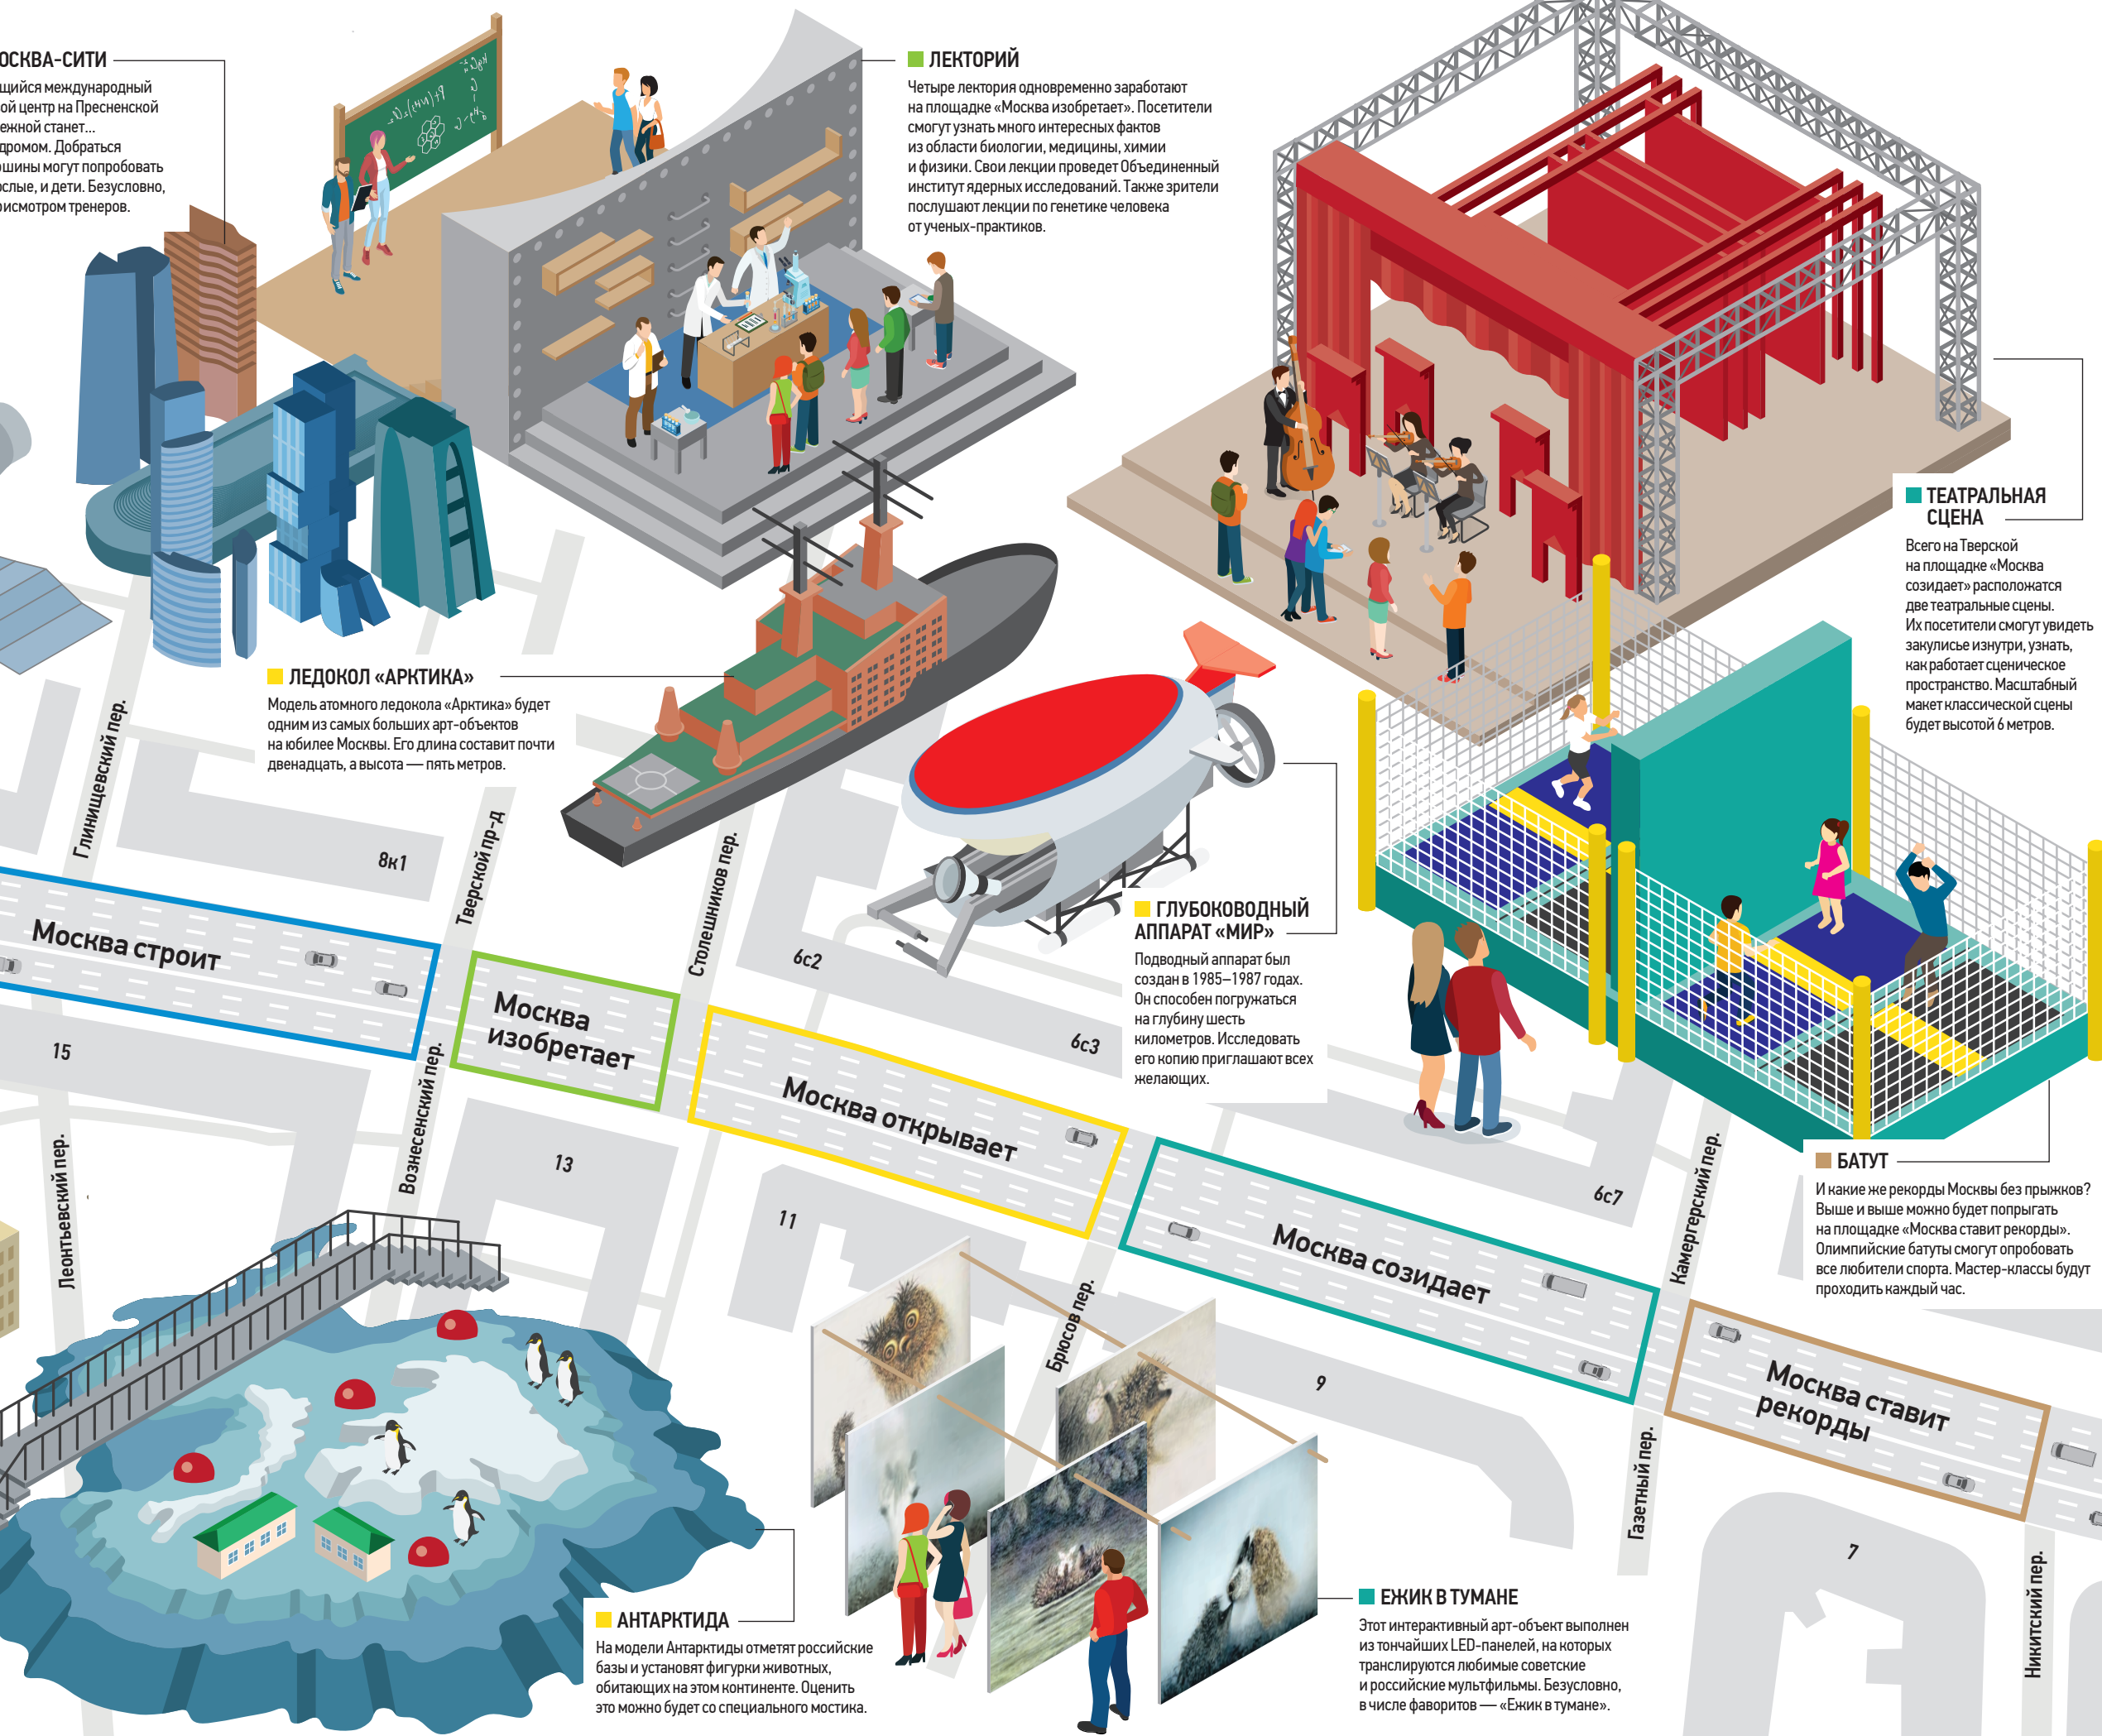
ОСКВА-СИТИ
щийся международный ой центр на Пресненской ежной станет... дромом. Добраться ошины могут попробовать ослые, и дети. Безусловно, исмотром тренеров.

ЛЕКТОРИЙ
Четыре лектория одновременно заработают на площадке «Москва изобретает». Посетители смогут узнать много интересных фактов из области биологии, медицины, химии и физики. Свои лекции проведет Объединенный институт ядерных исследований. Также зрители послушают лекции по генетике человека от ученых-практиков.

ТЕАТРАЛЬНАЯ СЦЕНА
Всего на Тверской на площадке «Москва созидает» расположатся две театральные сцены. Их посетители смогут увидеть закулисье изнутри, узнать, как работает сценическое пространство. Масштабный макет классической сцены будет высотой 6 метров.

ЛЕДОКОЛ «АРКТИКА»
Модель атомного ледокола «Арктика» будет одним из самых больших арт-объектов на юбилее Москвы. Его длина составит почти двенадцать, а высота — пять метров.

ГЛУБОКОВОДНЫЙ АППАРАТ «МИР»
Подводный аппарат был создан в 1985–1987 годах. Он способен погружаться на глубину шесть километров. Исследовать его копию приглашают всех желающих.

БАТУТ
И какие же рекорды Москвы без прыжков? Выше и выше можно будет попрыгать на площадке «Москва ставит рекорды». Олимпийские батуты смогут опробовать все любители спорта. Мастер-классы будут проходить каждый час.

Глинищевский пер.
Тверской пр-д
Столешников пер.
8к1
6с2
6с3
6с7
Москва строит
Москва изобретает
Москва открывает
Москва созидает
Москва ставит рекорды
15
13
11
9
7
Вознесенский пер.
Леонтьевский пер.
Брюсов пер.
Камергерский пер.
Газетный пер.
Никитский пер.

АНТАРКТИДА
На модели Антарктиды отметят российские базы и установят фигурки животных, обитающих на этом континенте. Оценить это можно будет со специального мостика.

ЕЖИК В ТУМАНЕ
Этот интерактивный арт-объект выполнен из тончайших LED-панелей, на которых транслируются любимые советские и российские мультфильмы. Безусловно, в числе фаворитов — «Ежик в тумане».